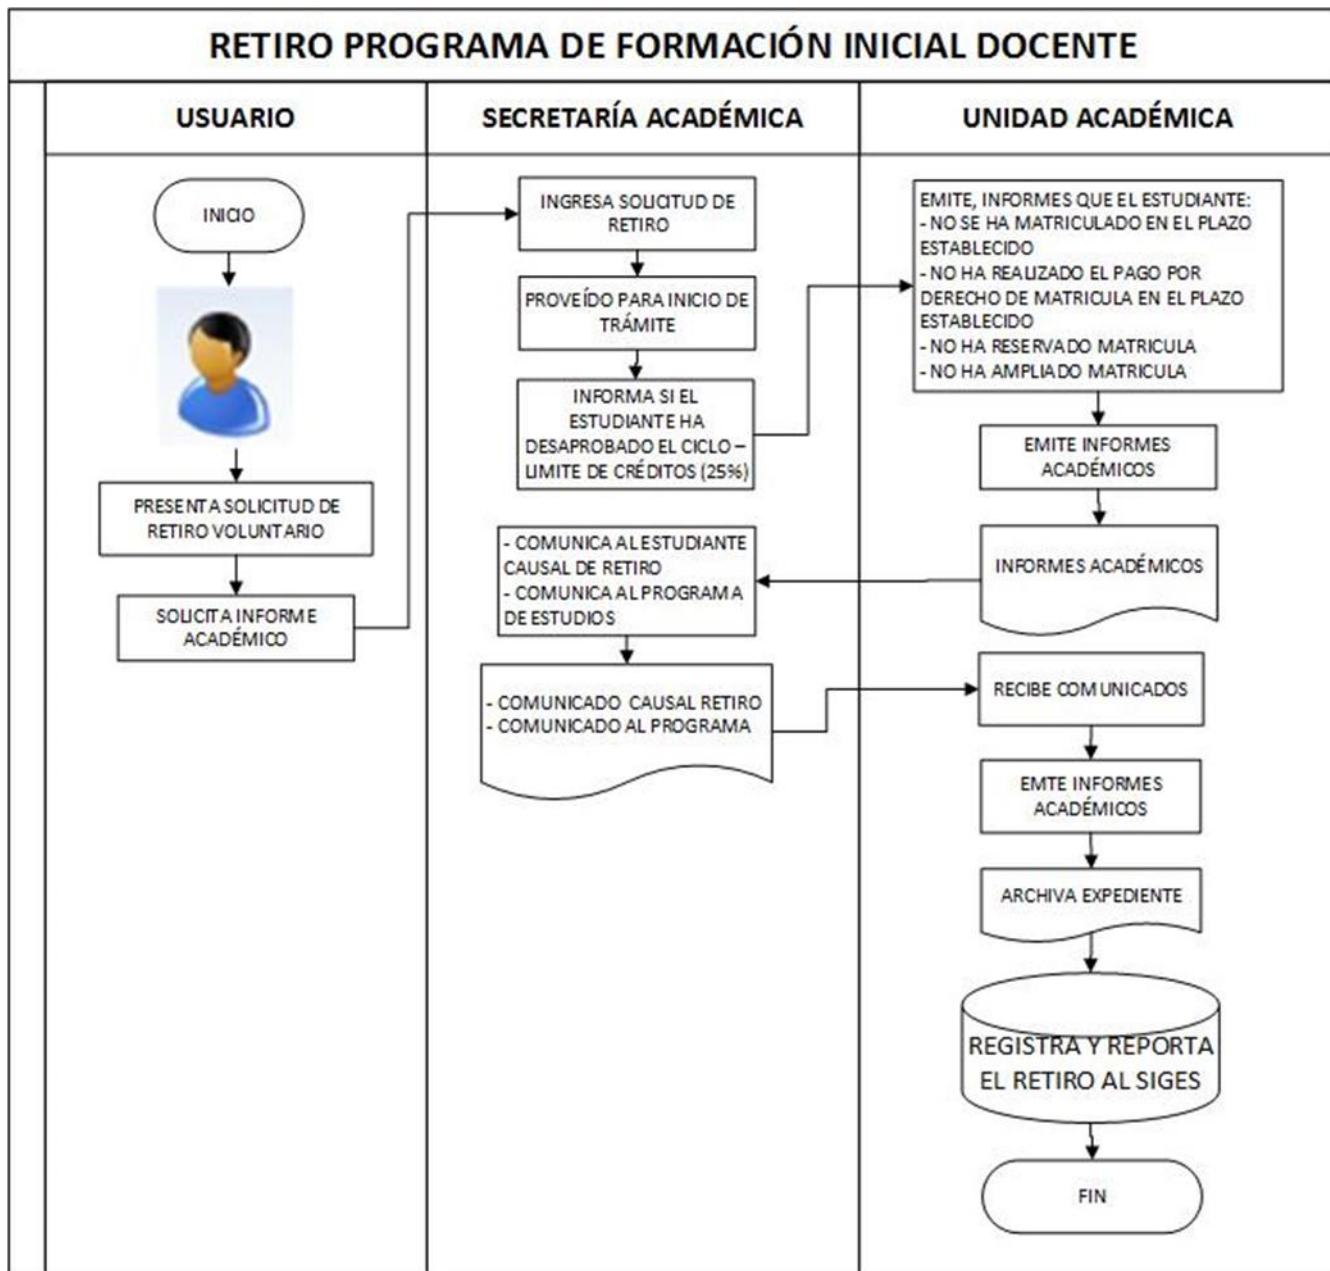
RETIRO PROGRAMA DE FORMACIÓN INICIAL DOCENTE

USUARIO

INICIO

PRESENTA SOLICITUD DE RETIRO VOLUNTARIO

SOLICITA INFORME ACADÉMICO

SECRETARÍA ACADÉMICA

INGRESA SOLICITUD DE RETIRO

PROVEÍDO PARA INICIO DE TRÁMITE

INFORMA SI EL ESTUDIANTE HA DESAPROBADO EL CICLO – LIMITE DE CRÉDITOS (25%)

- COMUNICA AL ESTUDIANTE CAUSAL DE RETIRO
- COMUNICA AL PROGRAMA DE ESTUDIOS

- COMUNICADO CAUSAL RETIRO
- COMUNICADO AL PROGRAMA

UNIDAD ACADÉMICA

EMITE, INFORMES QUE EL ESTUDIANTE:
- NO SE HA MATRICULADO EN EL PLAZO ESTABLECIDO
- NO HA REALIZADO EL PAGO POR DERECHO DE MATRICULA EN EL PLAZO ESTABLECIDO
- NO HA RESERVADO MATRICULA
- NO HA AMPLIADO MATRICULA

EMITE INFORMES ACADÉMICOS

INFORMES ACADÉMICOS

RECIBE COMUNICADOS

EMTE INFORMES ACADÉMICOS

ARCHIVA EXPEDIENTE

REGISTRA Y REPORTA EL RETIRO AL SIGES

FIN